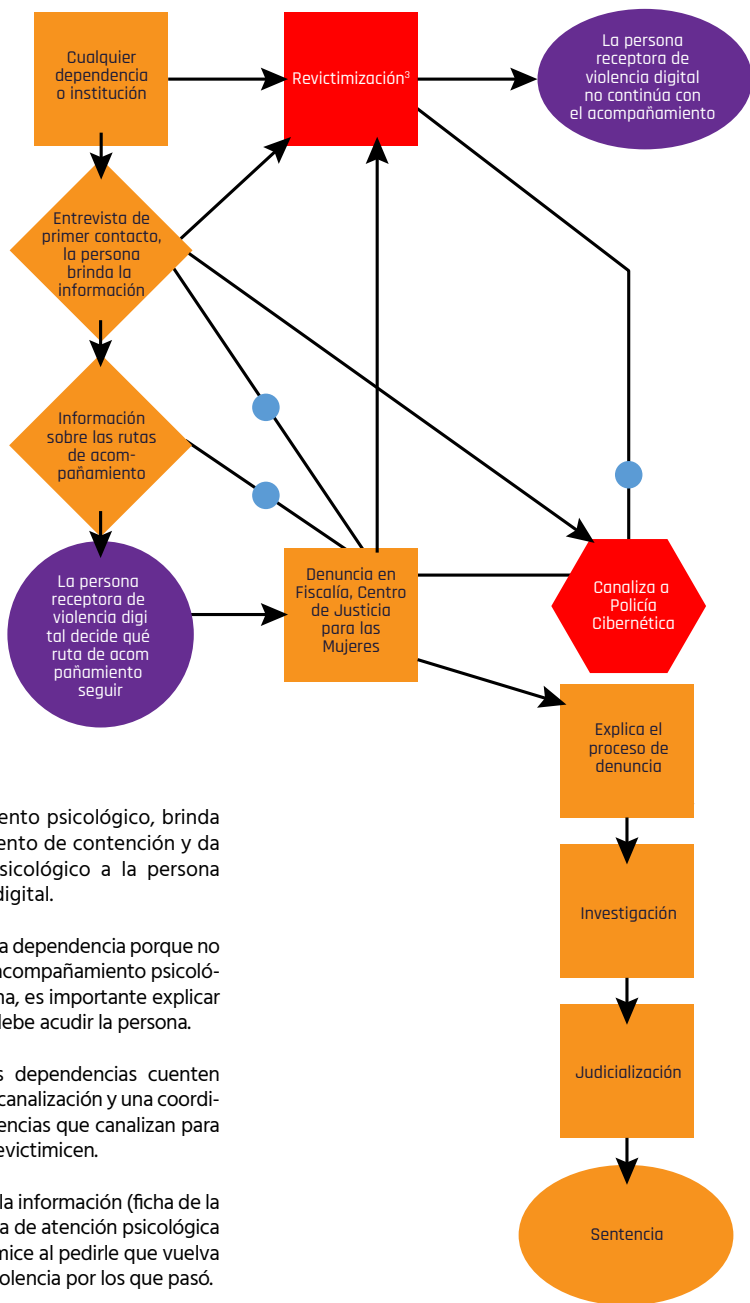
Cualquier dependencia o institución

Revictimización³

La persona receptora de violencia digital no continúa con el acompañamiento

Entrevista de primer contacto, la persona brinda la información

Información sobre las rutas de acompañamiento

La persona receptora de violencia digital decide qué ruta de acompañamiento seguir

Denuncia en Fiscalía, Centro de Justicia para las Mujeres

Canaliza a Policía Cibernética

Explica el proceso de denuncia

Investigación

Judicialización

Sentencia

ento psicológico, brinda ento de contención y da sicológico a la persona digital.

a dependencia porque no acompañamiento psicolóna, es importante explicar debe acudir la persona.

s dependencias cuenten canalización y una coordiencias que canalizan para evictimicen.

la información (ficha de la a de atención psicológica mice al pedirle que vuelva olencia por los que pasó.